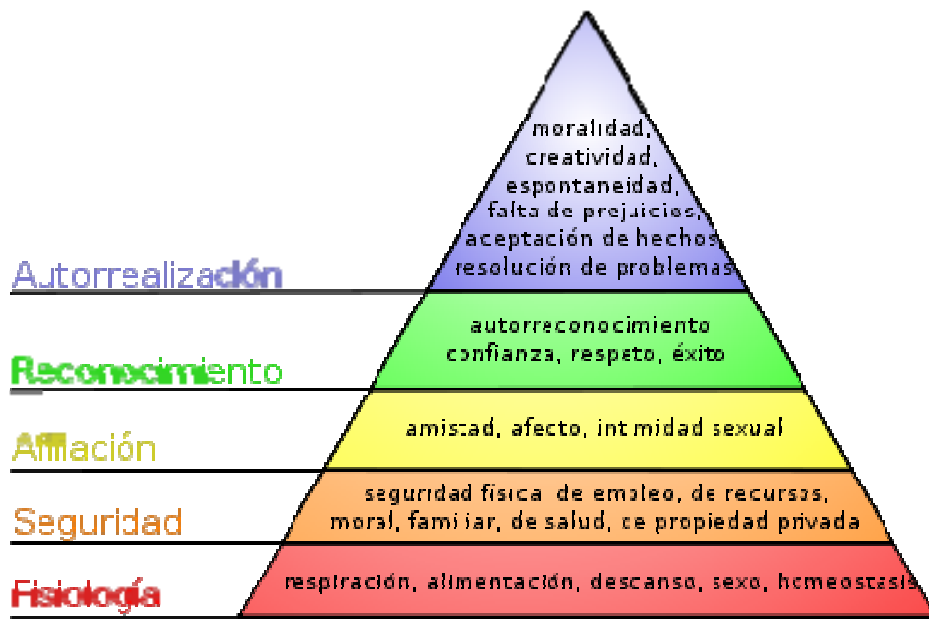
moralidad, creatividad, espontaneidad, falta de prejuicios, aceptación de hechos resolución de problemas

Autorrealización

autorreconocimiento confianza, respeto, éxito

Reconocimiento

amistad, afecto, intimidad sexual

Afiliación

seguridad física, de empleo, de recursos, moral, familiar, de salud, de propiedad privada

Seguridad

respiración, alimentación, descanso, sexo, homeostasis

Fisiología